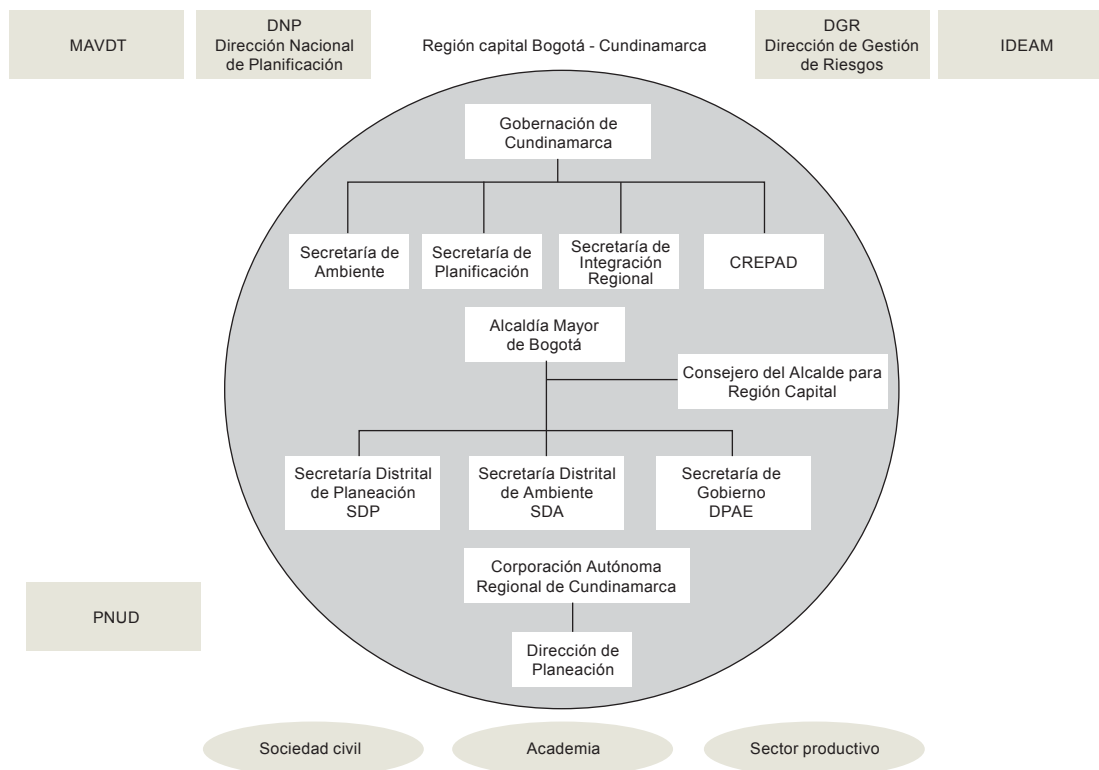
MAVDT

DNP
Dirección Nacional de Planificación

Región capital Bogotá - Cundinamarca

DGR
Dirección de Gestión de Riesgos

IDEAM

Gobernación de Cundinamarca

Secretaría de Ambiente

Secretaría de Planificación

Secretaría de Integración Regional

CREPAD

Alcaldía Mayor de Bogotá

Consejero del Alcalde para Región Capital

Secretaría Distrital de Planeación SDP

Secretaría Distrital de Ambiente SDA

Secretaría de Gobierno DPAE

Corporación Autónoma Regional de Cundinamarca

Dirección de Planeación

PNUD

Sociedad civil

Academia

Sector productivo